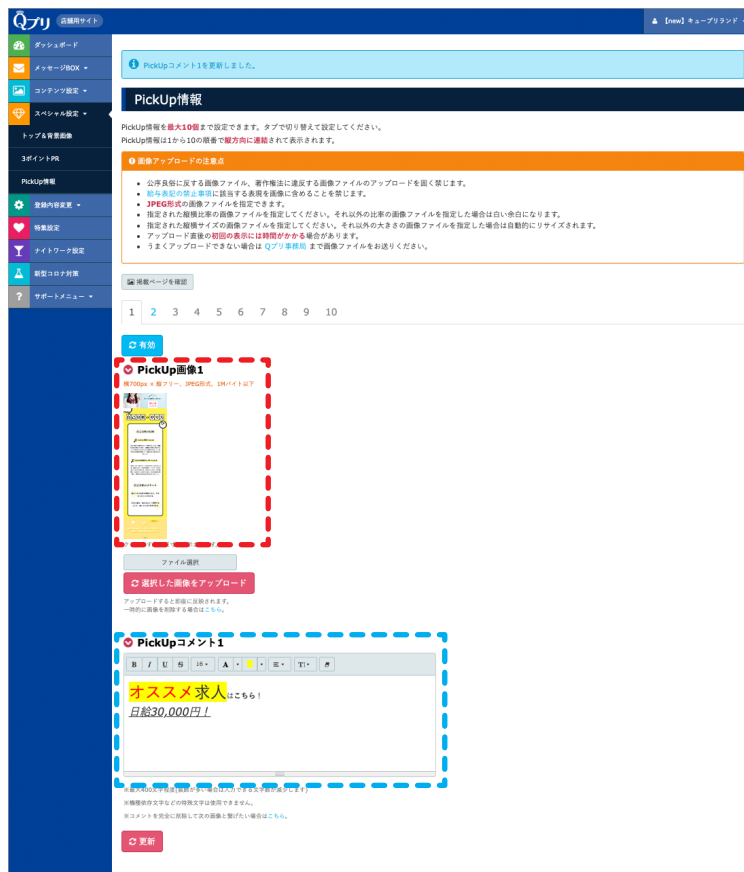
Qプリ 店舗用サイト

【new】キューブリランド

ダッシュボード
メッセージBOX
コンテンツ設定
スペシャル設定
トップ＆背景画像
3ポイントPR
PickUp情報
登録内容変更
特集設定
ナイトワーク設定
新型コロナ対策
サポートメニュー

PickUpコメント1を更新しました。

PickUp情報

PickUp情報を最大10個まで設定できます。タブで切り替えて設定してください。
PickUp情報は1から10の順番で縦方向に連結されて表示されます。

画像アップロードの注意点

- 公序良俗に反する画像ファイル、著作権法に違反する画像ファイルのアップロードを固く禁じます。
- 給与表記の禁止事項に該当する表現を画像に含めることを禁じます。
- JPEG形式の画像ファイルを指定できます。
- 指定された縦横比率の画像ファイルを指定してください。それ以外の比率の画像ファイルを指定した場合は白い余白になります。
- 指定された縦横サイズの画像ファイルを指定してください。それ以外の大きさの画像ファイルを指定した場合は自動的にリサイズされます。
- アップロード直後の初回の表示には時間がかかる場合があります。
- うまくアップロードできない場合は Qプリ事務局 まで画像ファイルをお送りください。

掲載ページを確認

1 2 3 4 5 6 7 8 9 10

有効

PickUp画像1
横700px × 縦フリー、JPEG形式、1Mバイト以下

ファイル選択
選択した画像をアップロード
アップロードすると即座に反映されます。
一時的に画像を削除する場合はこちら。

PickUpコメント1

B I U S 16 A

オススメ求人はこちら！
日給30,000円！

※最大400文字程度(装飾が多い場合は入力できる文字数が減少します)
※機種依存文字などの特殊文字は使用できません。
※コメントを完全に削除して次の画像と繋げたい場合はこちら。

更新